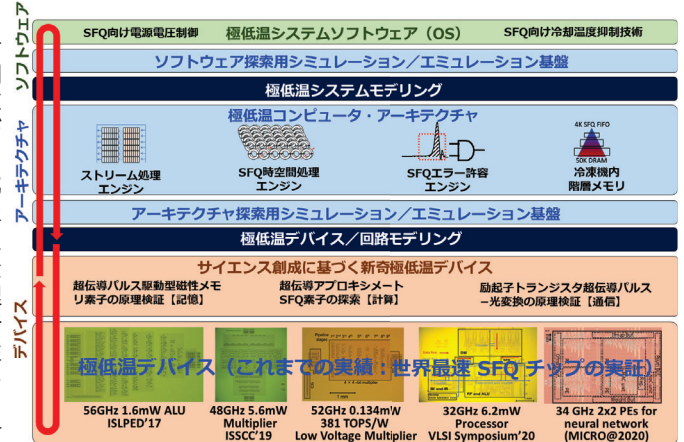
ソフトウェア

SFQ向け電源電圧制御　極低温システムソフトウェア（OS）　SFQ向け冷却温度抑制技術

ソフトウェア探索用シミュレーション／エミュレーション基盤

極低温システムモデリング

アーキテクチャ

極低温コンピュータ・アーキテクチャ

ストリーム処理エンジン

SFQ時空間処理エンジン

SFQエラー許容エンジン

4K SFQ FIFO

50K DRAM

冷凍機内階層メモリ

アーキテクチャ探索用シミュレーション／エミュレーション基盤

極低温デバイス／回路モデリング

デバイス

サイエンス創成に基づく新奇極低温デバイス

超伝導パルス駆動型磁性メモリ素子の原理検証【記憶】

超伝導アプロキシメートSFQ素子の探索【計算】

励起子トランジスタ超伝導パルス－光変換の原理検証【通信】

極低温デバイス（これまでの実績：世界最速 SFQ チップの実証）

56GHz 1.6mW ALU ISLPED'17

48GHz 5.6mW Multiplier ISSCC'19

52GHz 0.134mW 381 TOPS/W Low Voltage Multiplier

32GHz 6.2mW Processor VLSI Symposium'20

34 GHz 2x2 PEs for neural network (MICRO@2020)